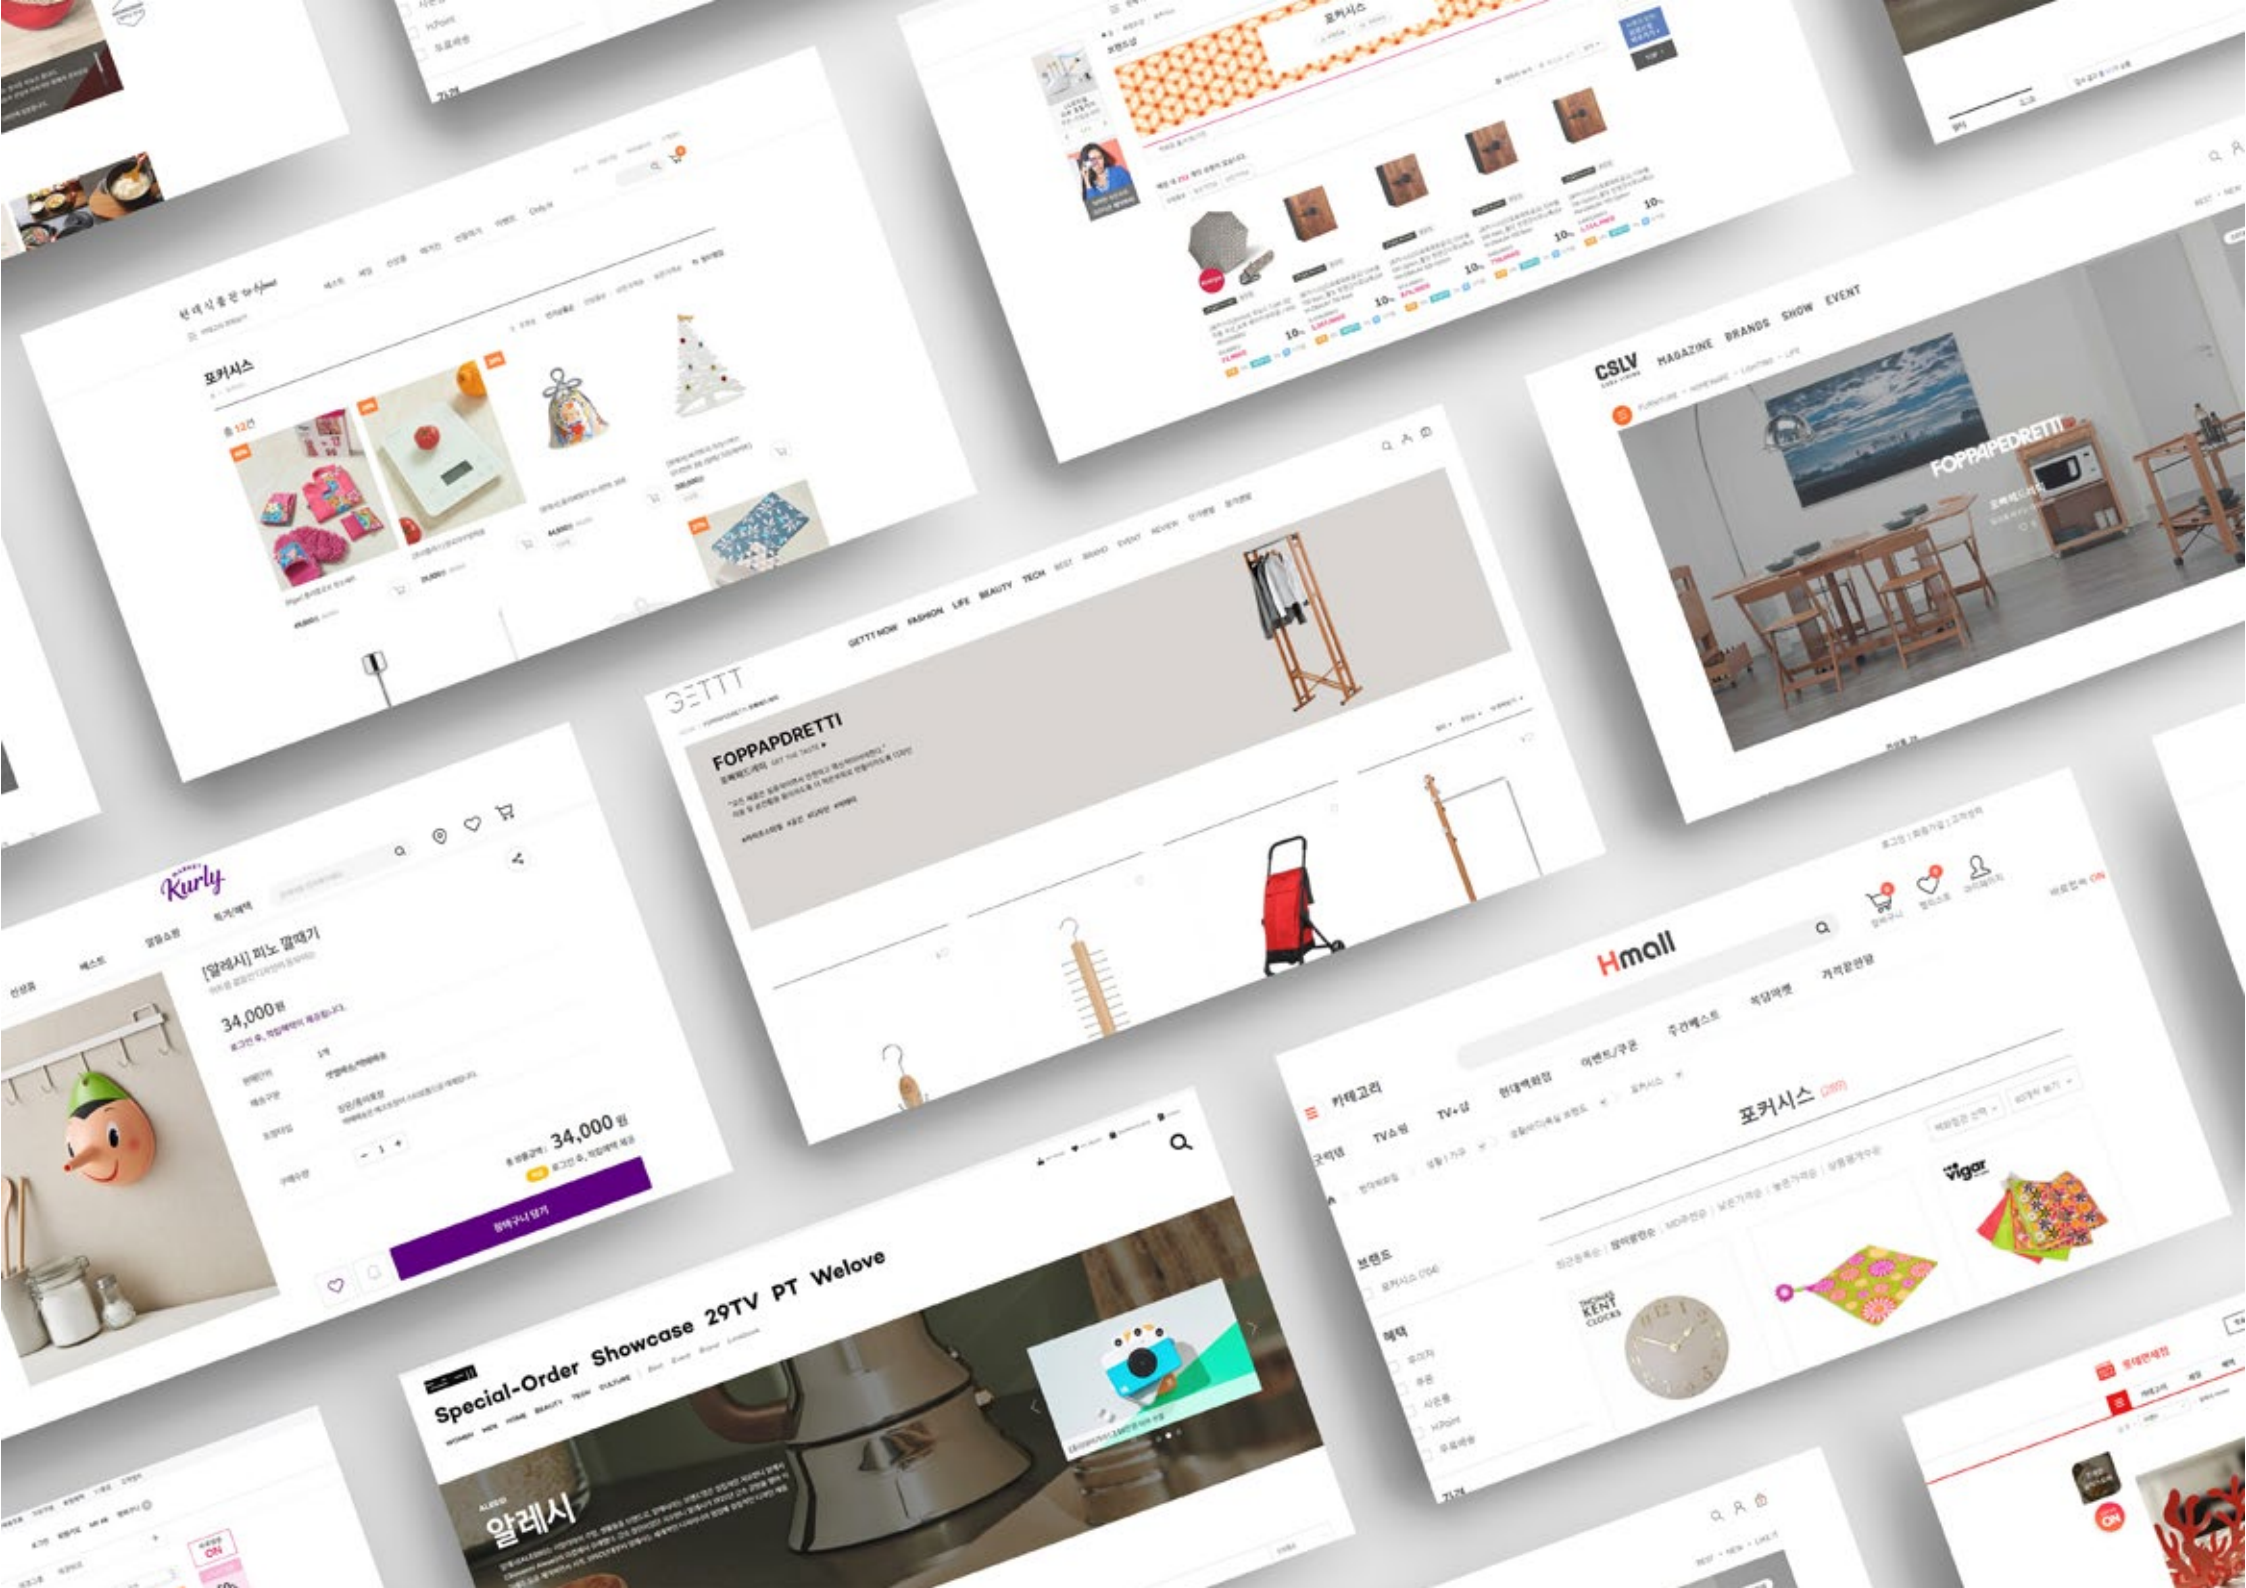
포커시스

포커시스

CSLV MAGAZINE BRANDS SHOW EVENT

FOPPAPEDRETTI

GETTT NOW FASHION LIFE BEAUTY TECH BEST BRAND EVENT REVIEW

GETTT

FOPPAPDRETTI

Kurly

[알레시] 피노 갈고리

34,000원

34,000원

장바구니 담기

Hmall

카테고리

TV쇼핑

TV+샵

현대백화점

이벤트/쿠폰

주간베스트

럭딜이벤트

가격문턱

포커시스

브랜드

혜택

vigar

THOMAS KENT CLOCKS

Special-Order Showcase 29TV PT Welove

WOMEN MEN HOME BEAUTY TECH CULTURE

ALESSI

알레시

ON